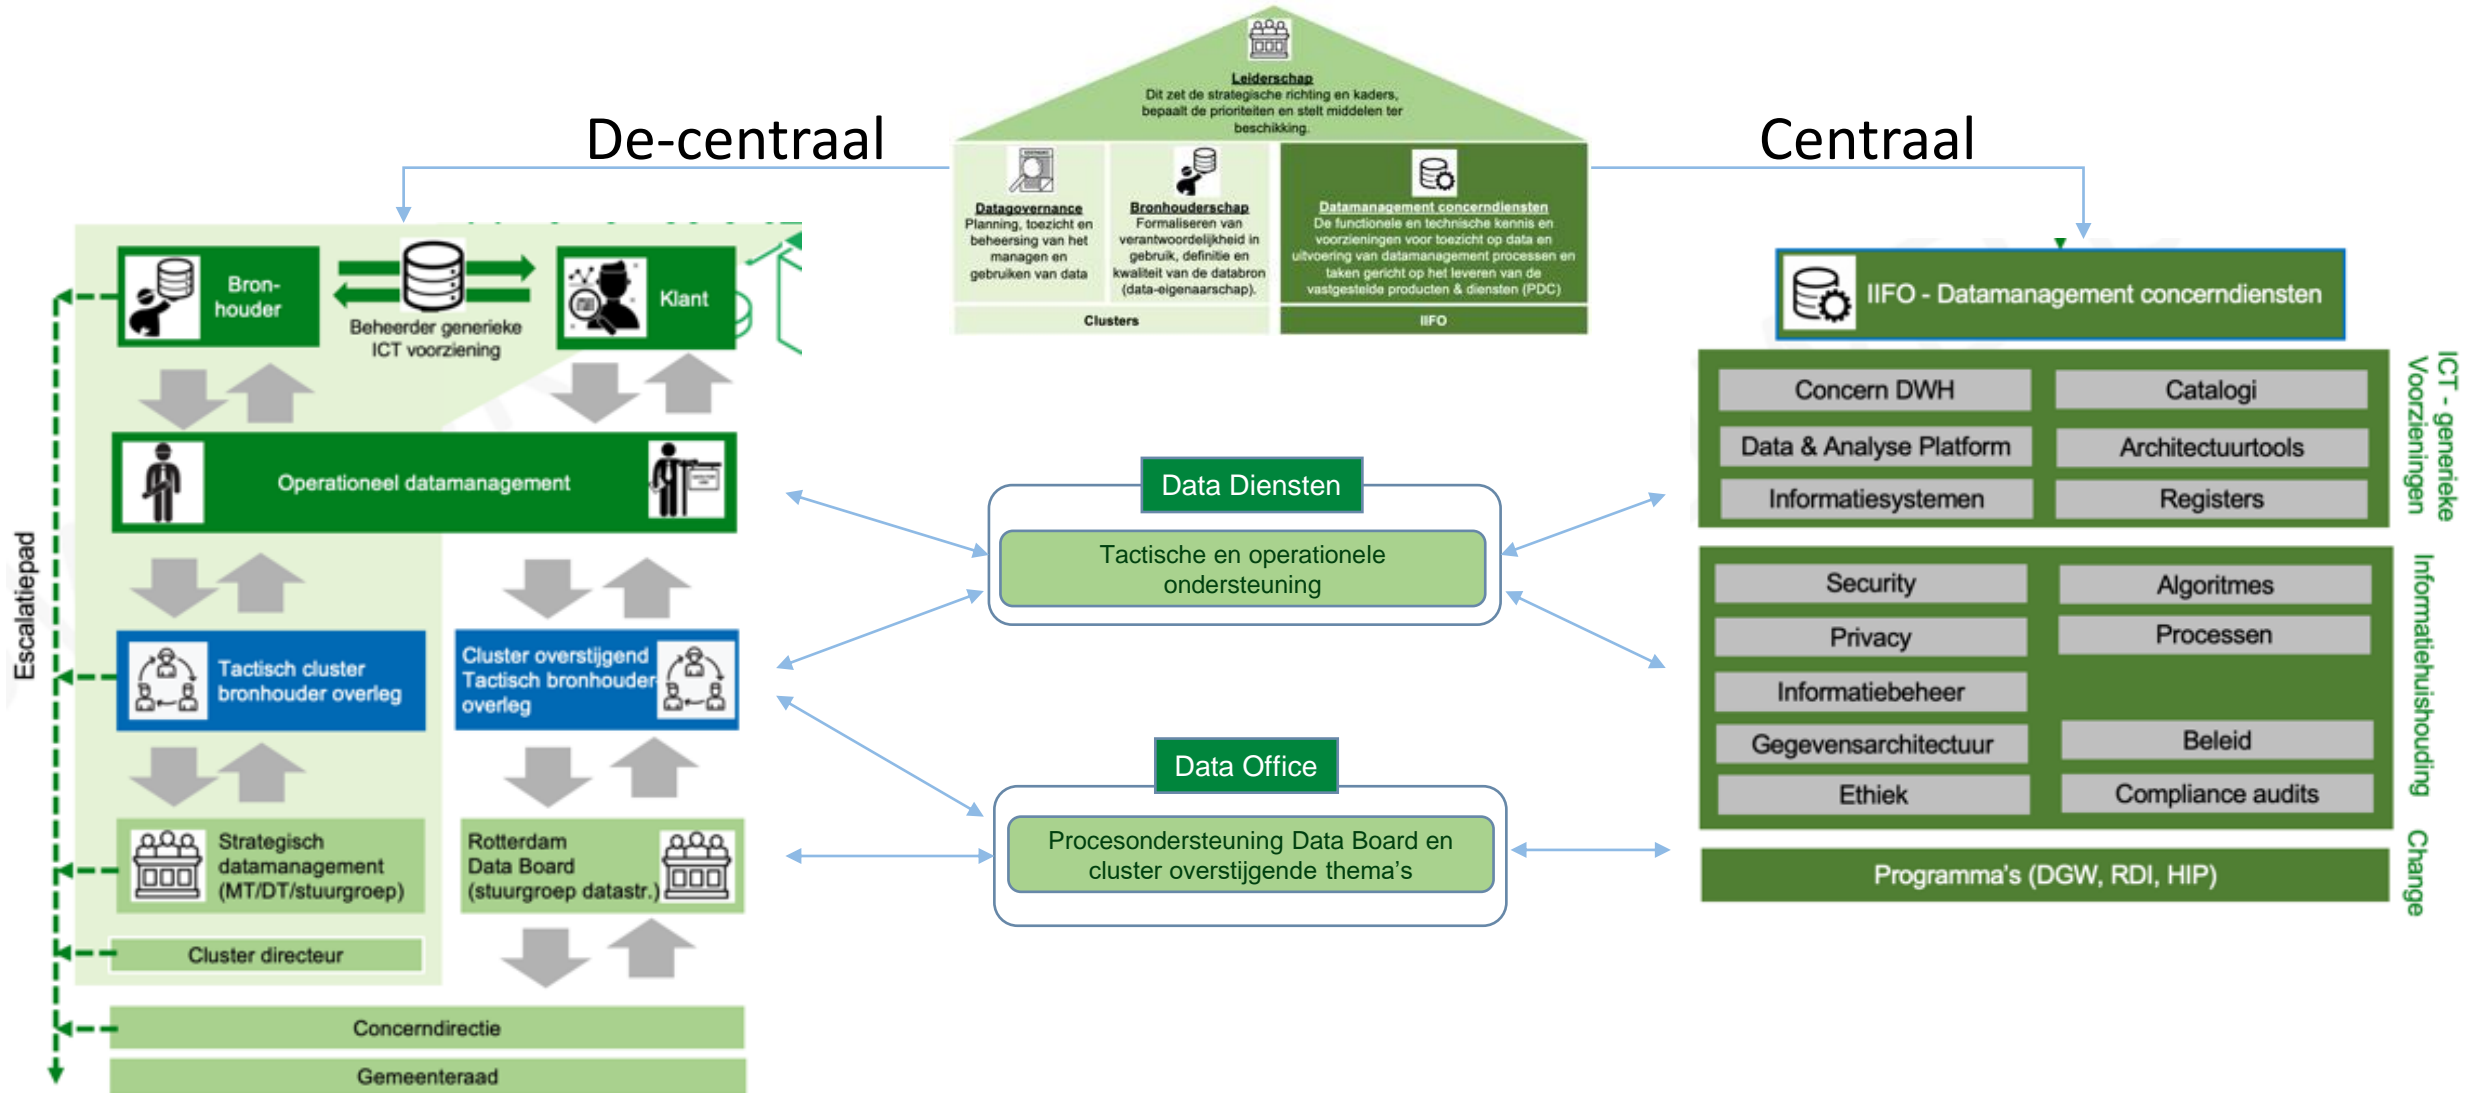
Leiderschap
Dit zet de strategische richting en kaders, bepaalt de prioriteiten en stelt middelen ter beschikking.

Datagovernance
Planning, toezicht en beheersing van het managen en gebruiken van data

Bronhouderschap
Formaliseren van verantwoordelijkheid in gebruik, definitie en kwaliteit van de databron (data-eigenaarschap).

Datamanagement concerndiensten
De functionele en technische kennis en voorzieningen voor toezicht op data en uitvoering van datamanagement processen en taken gericht op het leveren van de vastgestelde producten & diensten (PDC)

Clusters

IIFO

De-centraal

Centraal

Bron-houder

Beheerder generieke ICT voorziening

Klant

Operationeel datamanagement

Tactisch cluster bronhouder overleg

Cluster overstijgend Tactisch bronhouder overleg

Strategisch datamanagement (MT/DT/stuurgroep)

Rotterdam Data Board (stuurgroep datastr.)

Cluster directeur

Concerndirectie

Gemeenteraad

Escalatiepad

Data Diensten

Tactische en operationele ondersteuning

Data Office

Procesondersteuning Data Board en cluster overstijgende thema's

IIFO - Datamanagement concerndiensten

| Concern DWH | Catalogi |
|---|---|
| Data & Analyse Platform | Architectuurtools |
| Informatiesystemen | Registers |

ICT - generieke Voorzieningen

| Security | Algoritmes |
|---|---|
| Privacy | Processen |
| Informatiebeheer | |
| Gegevensarchitectuur | Beleid |
| Ethiek | Compliance audits |

Informatiehuishouding

Programma's (DGW, RDI, HIP)

Change